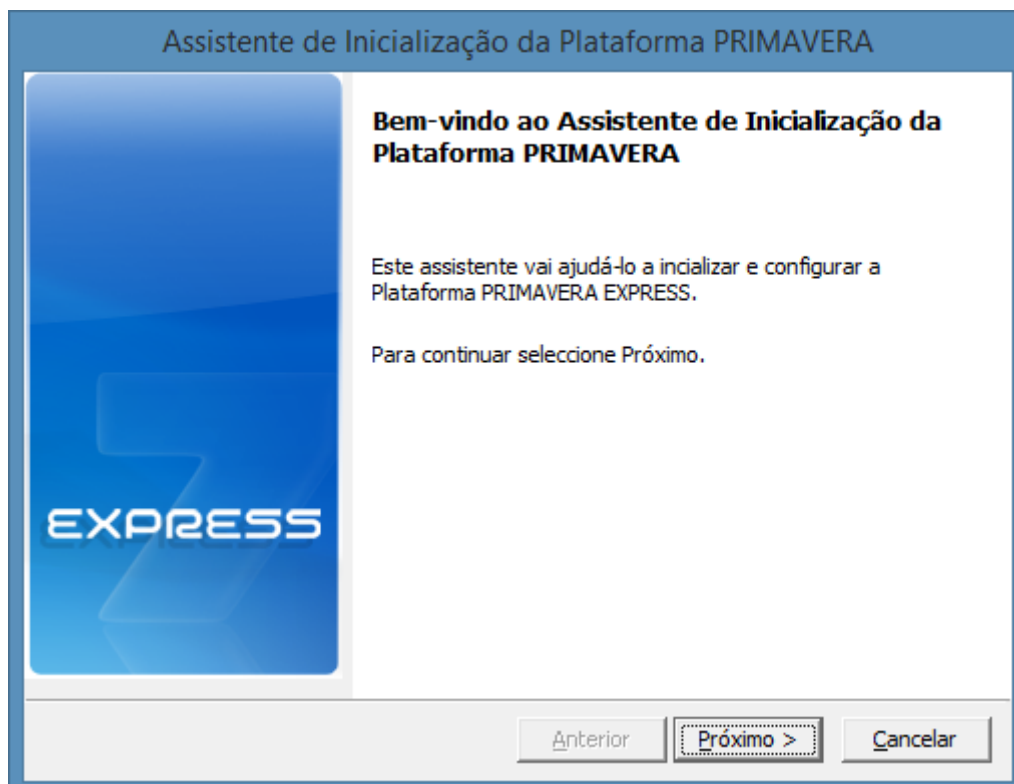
Assistente de Inicialização da Plataforma PRIMAVERA

EXPRESS

Bem-vindo ao Assistente de Inicialização da Plataforma PRIMAVERA

Este assistente vai ajudá-lo a incializar e configurar a Plataforma PRIMAVERA EXPRESS.

Para continuar seleccione Próximo.

Anterior
Próximo >
Cancelar